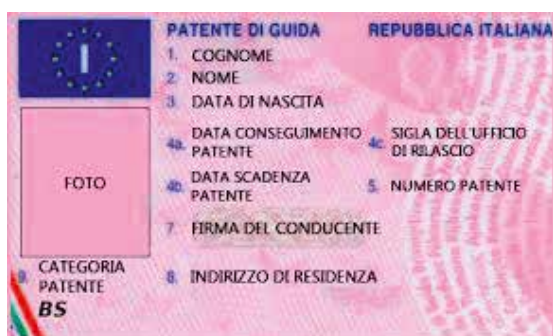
I

PATENTE DI GUIDA REPUBBLICA ITALIANA

1. COGNOME
2. NOME
3. DATA DI NASCITA
4a. DATA CONSEGUIMENTO PATENTE
4c. SIGLA DELL'UFFICIO DI RILASCIO
4b. DATA SCADENZA PATENTE
5. NUMERO PATENTE
7. FIRMA DEL CONDUCENTE
8. INDIRIZZO DI RESIDENZA

FOTO

9. CATEGORIA PATENTE
BS